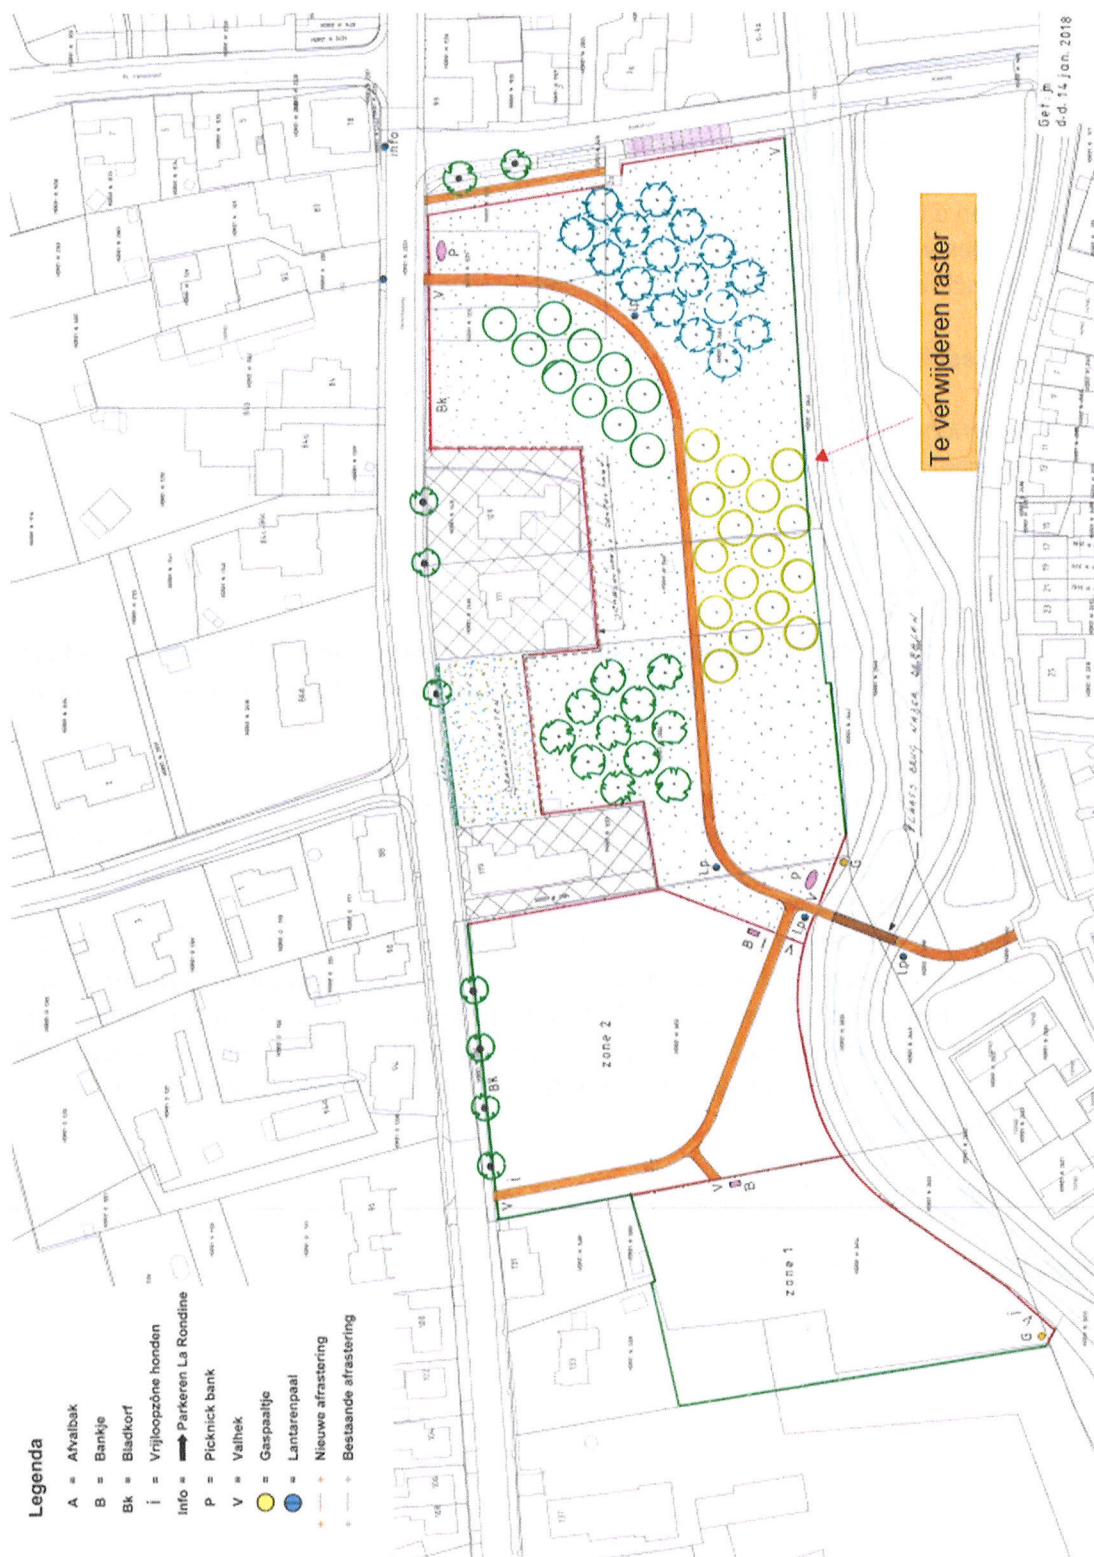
Legenda

A = Afvalbak

B = Bankje

Bk = Bladkorf

i = Vrijloopzône honden

Info = Parkeren La Rondine

P = Picknick bank

V = Valhek

= Gaspaaltje

= Lantarenpaal

Nieuwe afrastering

Bestaande afrastering

Te verwijderen raster

zone 2

zone 1

Info

Bk

Bk

V

V

V

P

P

B

B

A

LP

LP

Lp

G

G

Get. m
d.d. 14 jan. 2018

Plaats brug nader bepalen